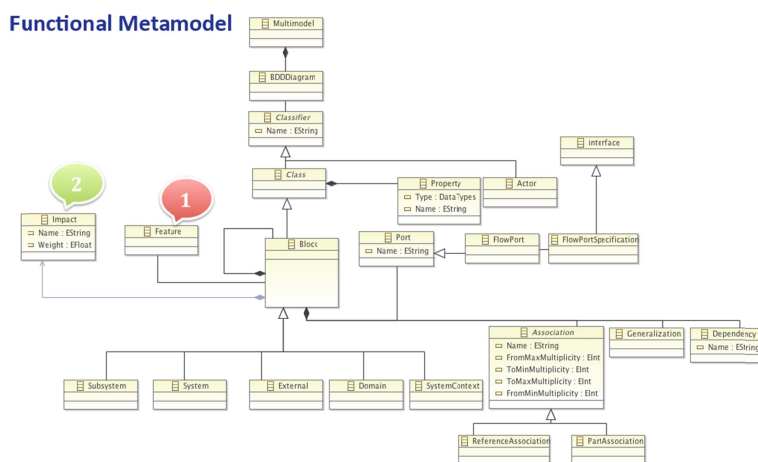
Functional Metamodel

Multimodel

BDDDiagram

Classifier
Name : EString

Class

Property
Type : DataTypes
Name : EString

Actor

interface

2

Impact
Name : EString
Weight : EFloat

1

Feature

Block

Port
Name : EString

FlowPort

FlowPortSpecification

Association
Name : EString
FromMaxMultiplicity : EInt
ToMinMultiplicity : EInt
ToMaxMultiplicity : EInt
FromMinMultiplicity : EInt

Generalization

Dependency
Name : EString

Subsystem

System

External

Domain

SystemContext

ReferenceAssociation

PartAssociation